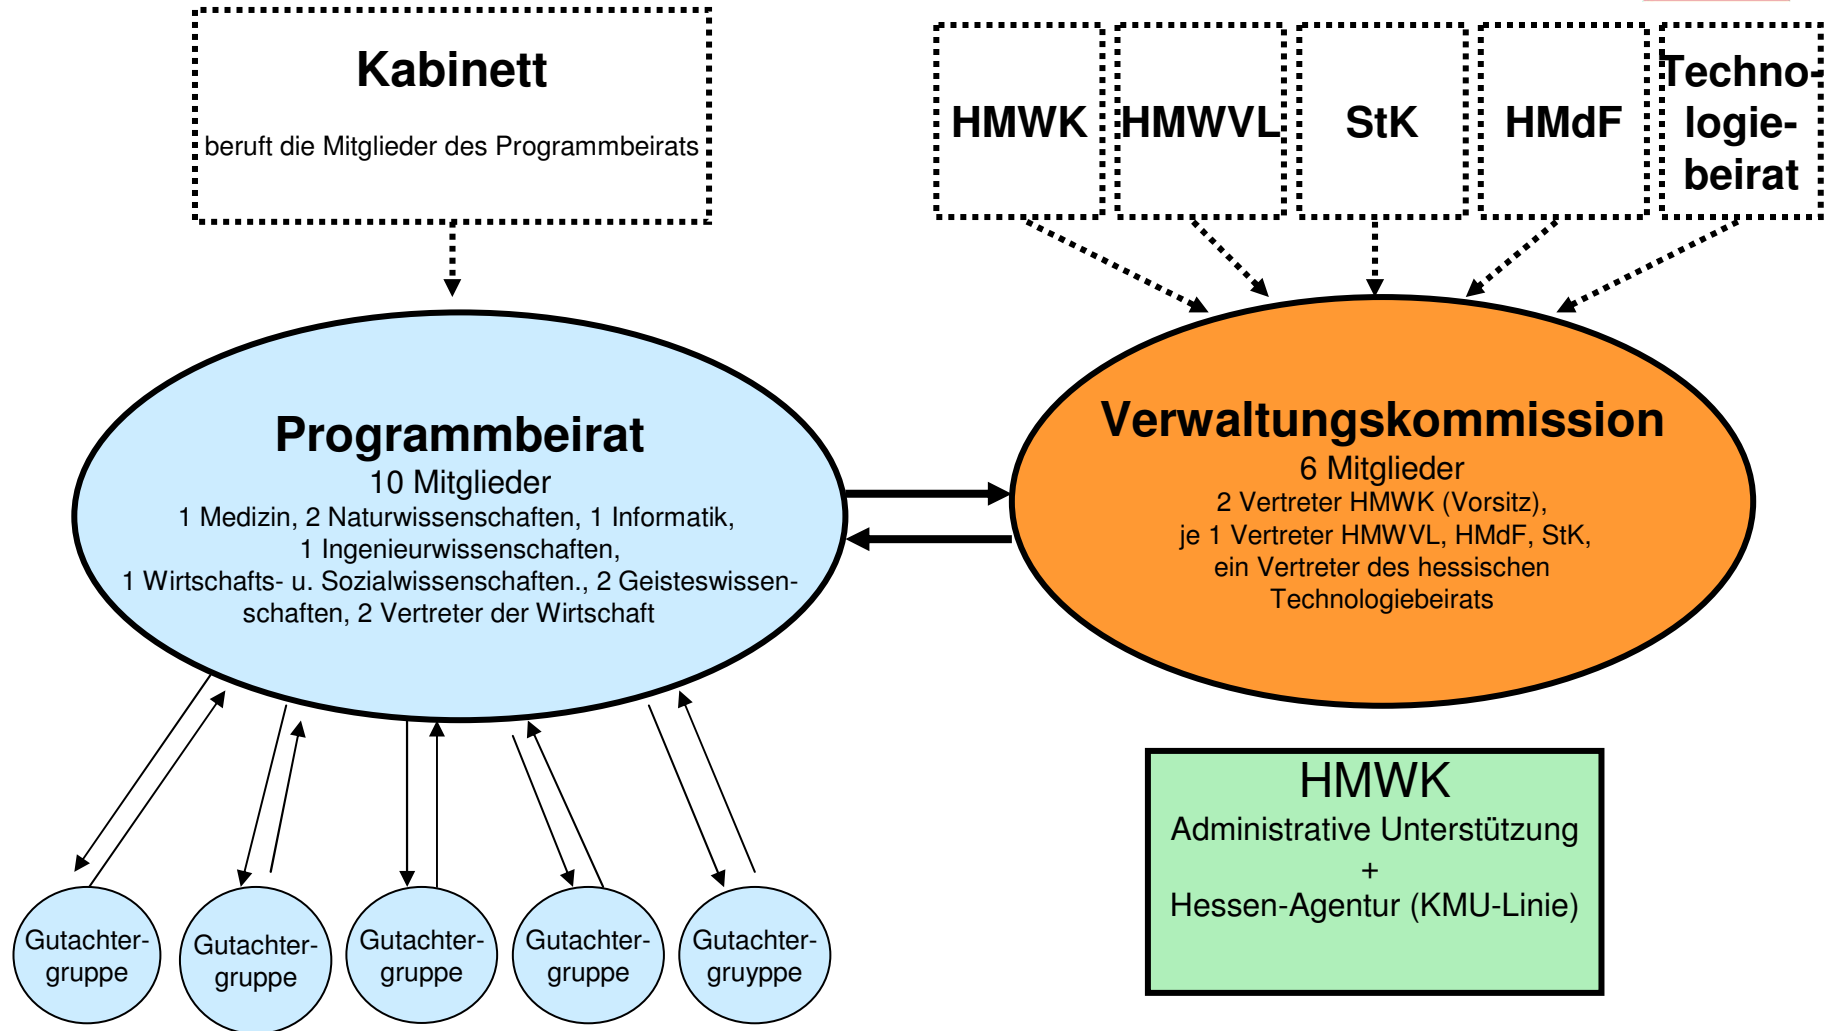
Kabinett

beruft die Mitglieder des Programmbeirats

HMWK

HMWVL

StK

HMdF

Technologiebeirat

Programmbeirat
10 Mitglieder
1 Medizin, 2 Naturwissenschaften, 1 Informatik, 1 Ingenieurwissenschaften, 1 Wirtschafts- u. Sozialwissenschaften., 2 Geisteswissenschaften, 2 Vertreter der Wirtschaft

Verwaltungskommission
6 Mitglieder
2 Vertreter HMWK (Vorsitz), je 1 Vertreter HMWVL, HMdF, StK, ein Vertreter des hessischen Technologiebeirats

HMWK
Administrative Unterstützung
+
Hessen-Agentur (KMU-Linie)

Gutachtergruppe

Gutachtergruppe

Gutachtergruppe

Gutachtergruppe

Gutachtergruyppe